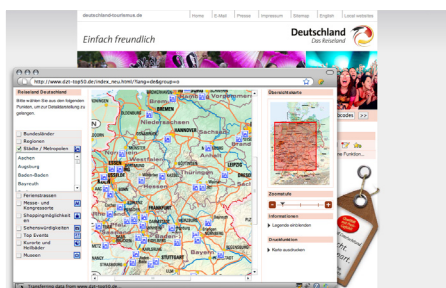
deutschlandtourismus.de Home E-Mail Presse Impressum Sitemap English Local websites

Einfach freundlich

Deutschland
Das Reiseland

http://www.dzt-top50.de/index_neu.html?lang=de&group=o

Reiseland Deutschland

Bitte wählen Sie aus den folgenden Punkten, um zur Detaildarstellung zu gelangen.

Bundesländer
Regionen
Städte / Metropolen

Aachen
Augsburg
Baden-Baden
Bayreuth

Ferienstrassen
Messe- und Kongressorte
Shoppingmöglichkeiten
Sehenswürdigkeiten
Top Events
Kunsts- und Heilbäder
Museen

Übersichtskarte

Zoomstufe

Informationen
Legende einblenden

Druckfunktion
Karte ausdrucken

Bremen
BREMEN
Niedersachsen
HANNOVER
Sachsen
LEIPZIG
DRESDEN
Thüringen
STUTTGART
Bayern

Transferring data from www.dzt-top50.de...

codes
Funktion...